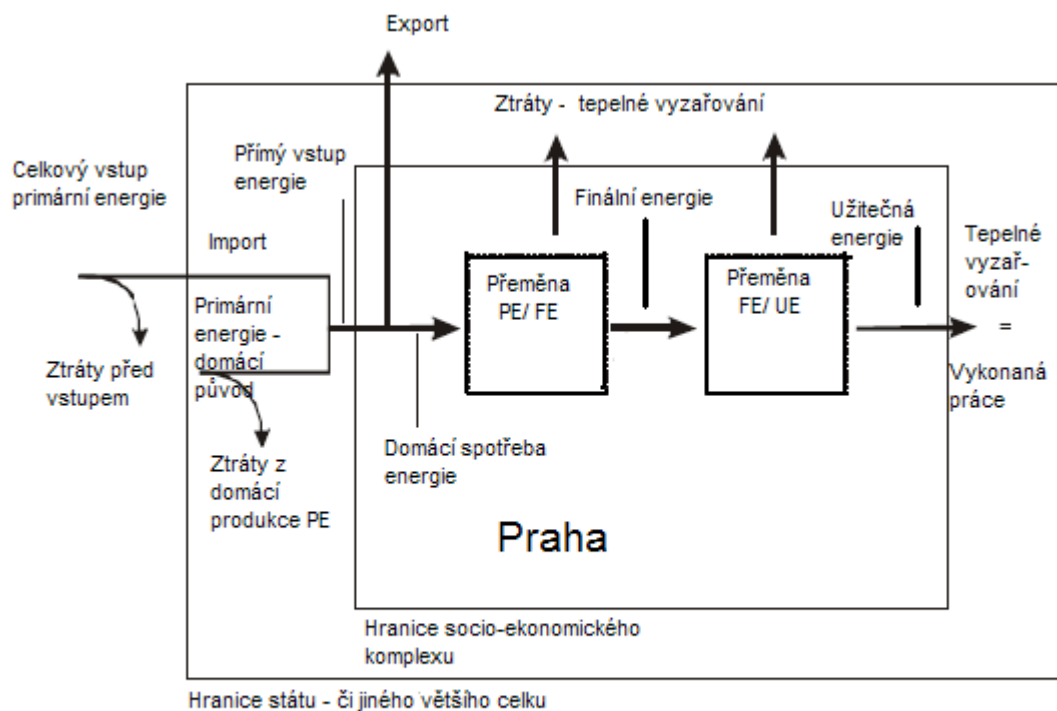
Export

Ztráty - tepelné vyzařování

Celkový vstup primární energie

Přímý vstup energie

Finální energie

Užitečná energie

Tepelné vyzařování

Import

Přeměna PE/ FE

Přeměna FE/ UE

=

Primární energie - domácí původ

Ztráty před vstupem

Vykonaná práce

Domácí spotřeba energie

Ztráty z domácí produkce PE

Praha

Hranice socio-ekonomického komplexu

Hranice státu - či jiného většího celku